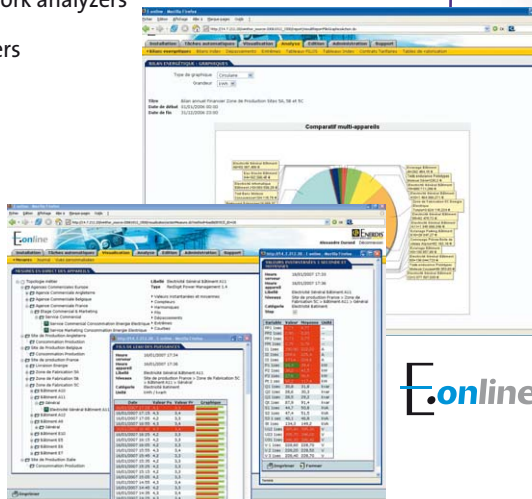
ork analyzers

rs

Installation Tâches automatiques Visualisation Analyse Edition Administration Support

BILAN ENERGETIQUE - GRAPHIQUES

Type de graphique Circulaire

Grandeur kWh

Titre Bilan annuel Financier Zone de Production Sites 5A, 5B et 5C
Date de début 01/01/2006 00:00
Date de fin 01/12/2006 23:00

Comparatif multi-appareils

Eonline

ENERDIS

MESURES EN DIRECT DES APPAREILS

Topologie métier

Libellé Electricité Général Bâtiment A11
Type Multisite Power Management 1.6

Valeurs instantanées et moyennes
Compteurs
Harmoniques
Flis
Dépassements
Enregistrements
Courbes

FILE DE LECTURES POSTERIEURES

MESURES INSTANTANEES ET MOYENNES

Imprimer Fermer

Eonline